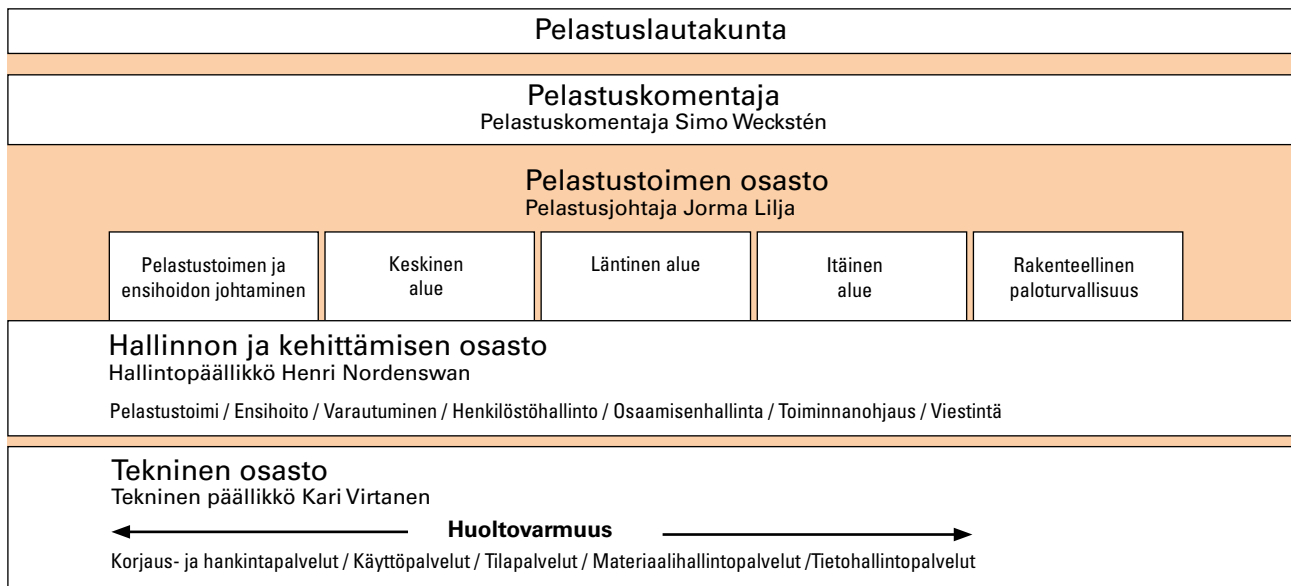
Pelastuslautakunta

Pelastuskomentaja
Pelastuskomentaja Simo Weckstén

Pelastustoimen osasto
Pelastusjohtaja Jorma Lilja

Pelastustoimen ja ensihoidon johtaminen

Keskinen alue

Läntinen alue

Itäinen alue

Rakenteellinen paloturvallisuus

Hallinnon ja kehittämisen osasto
Hallintopäällikkö Henri Nordenswan

Pelastustoimi / Ensihoito / Varautuminen / Henkilöstöhallinto / Osaamisenhallinta / Toiminnanohjaus / Viestintä

Tekninen osasto
Tekninen päällikkö Kari Virtanen

Huoltovarmuus

Korjaus- ja hankintapalvelut / Käyttöpalvelut / Tilapalvelut / Materiaalihallintopalvelut /Tietohallintopalvelut